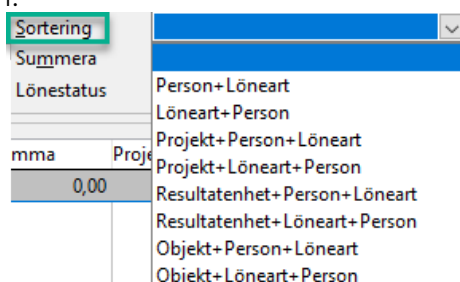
Sortering
Summera
Lönestatus

mma
Proj
0,00

Person+Löneart
Löneart+Person
Projekt+Person+Löneart
Projekt+Löneart+Person
Resultatenhet+Person+Löneart
Resultatenhet+Löneart+Person
Objekt+Person+Löneart
Objekt+Löneart+Person